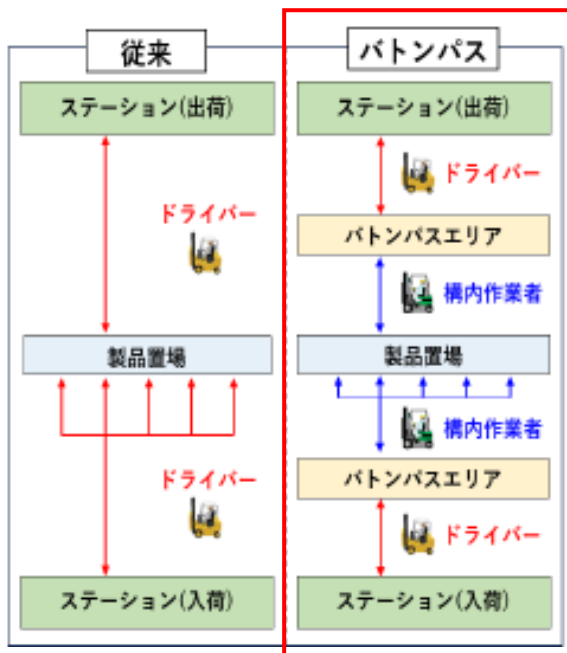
従来

ステーション(出荷)

ドライバー

製品置場

ドライバー

ステーション(入荷)

バトンパス

ステーション(出荷)

ドライバー

バトンパスエリア

構内作業者

製品置場

構内作業者

バトンパスエリア

ドライバー

ステーション(入荷)